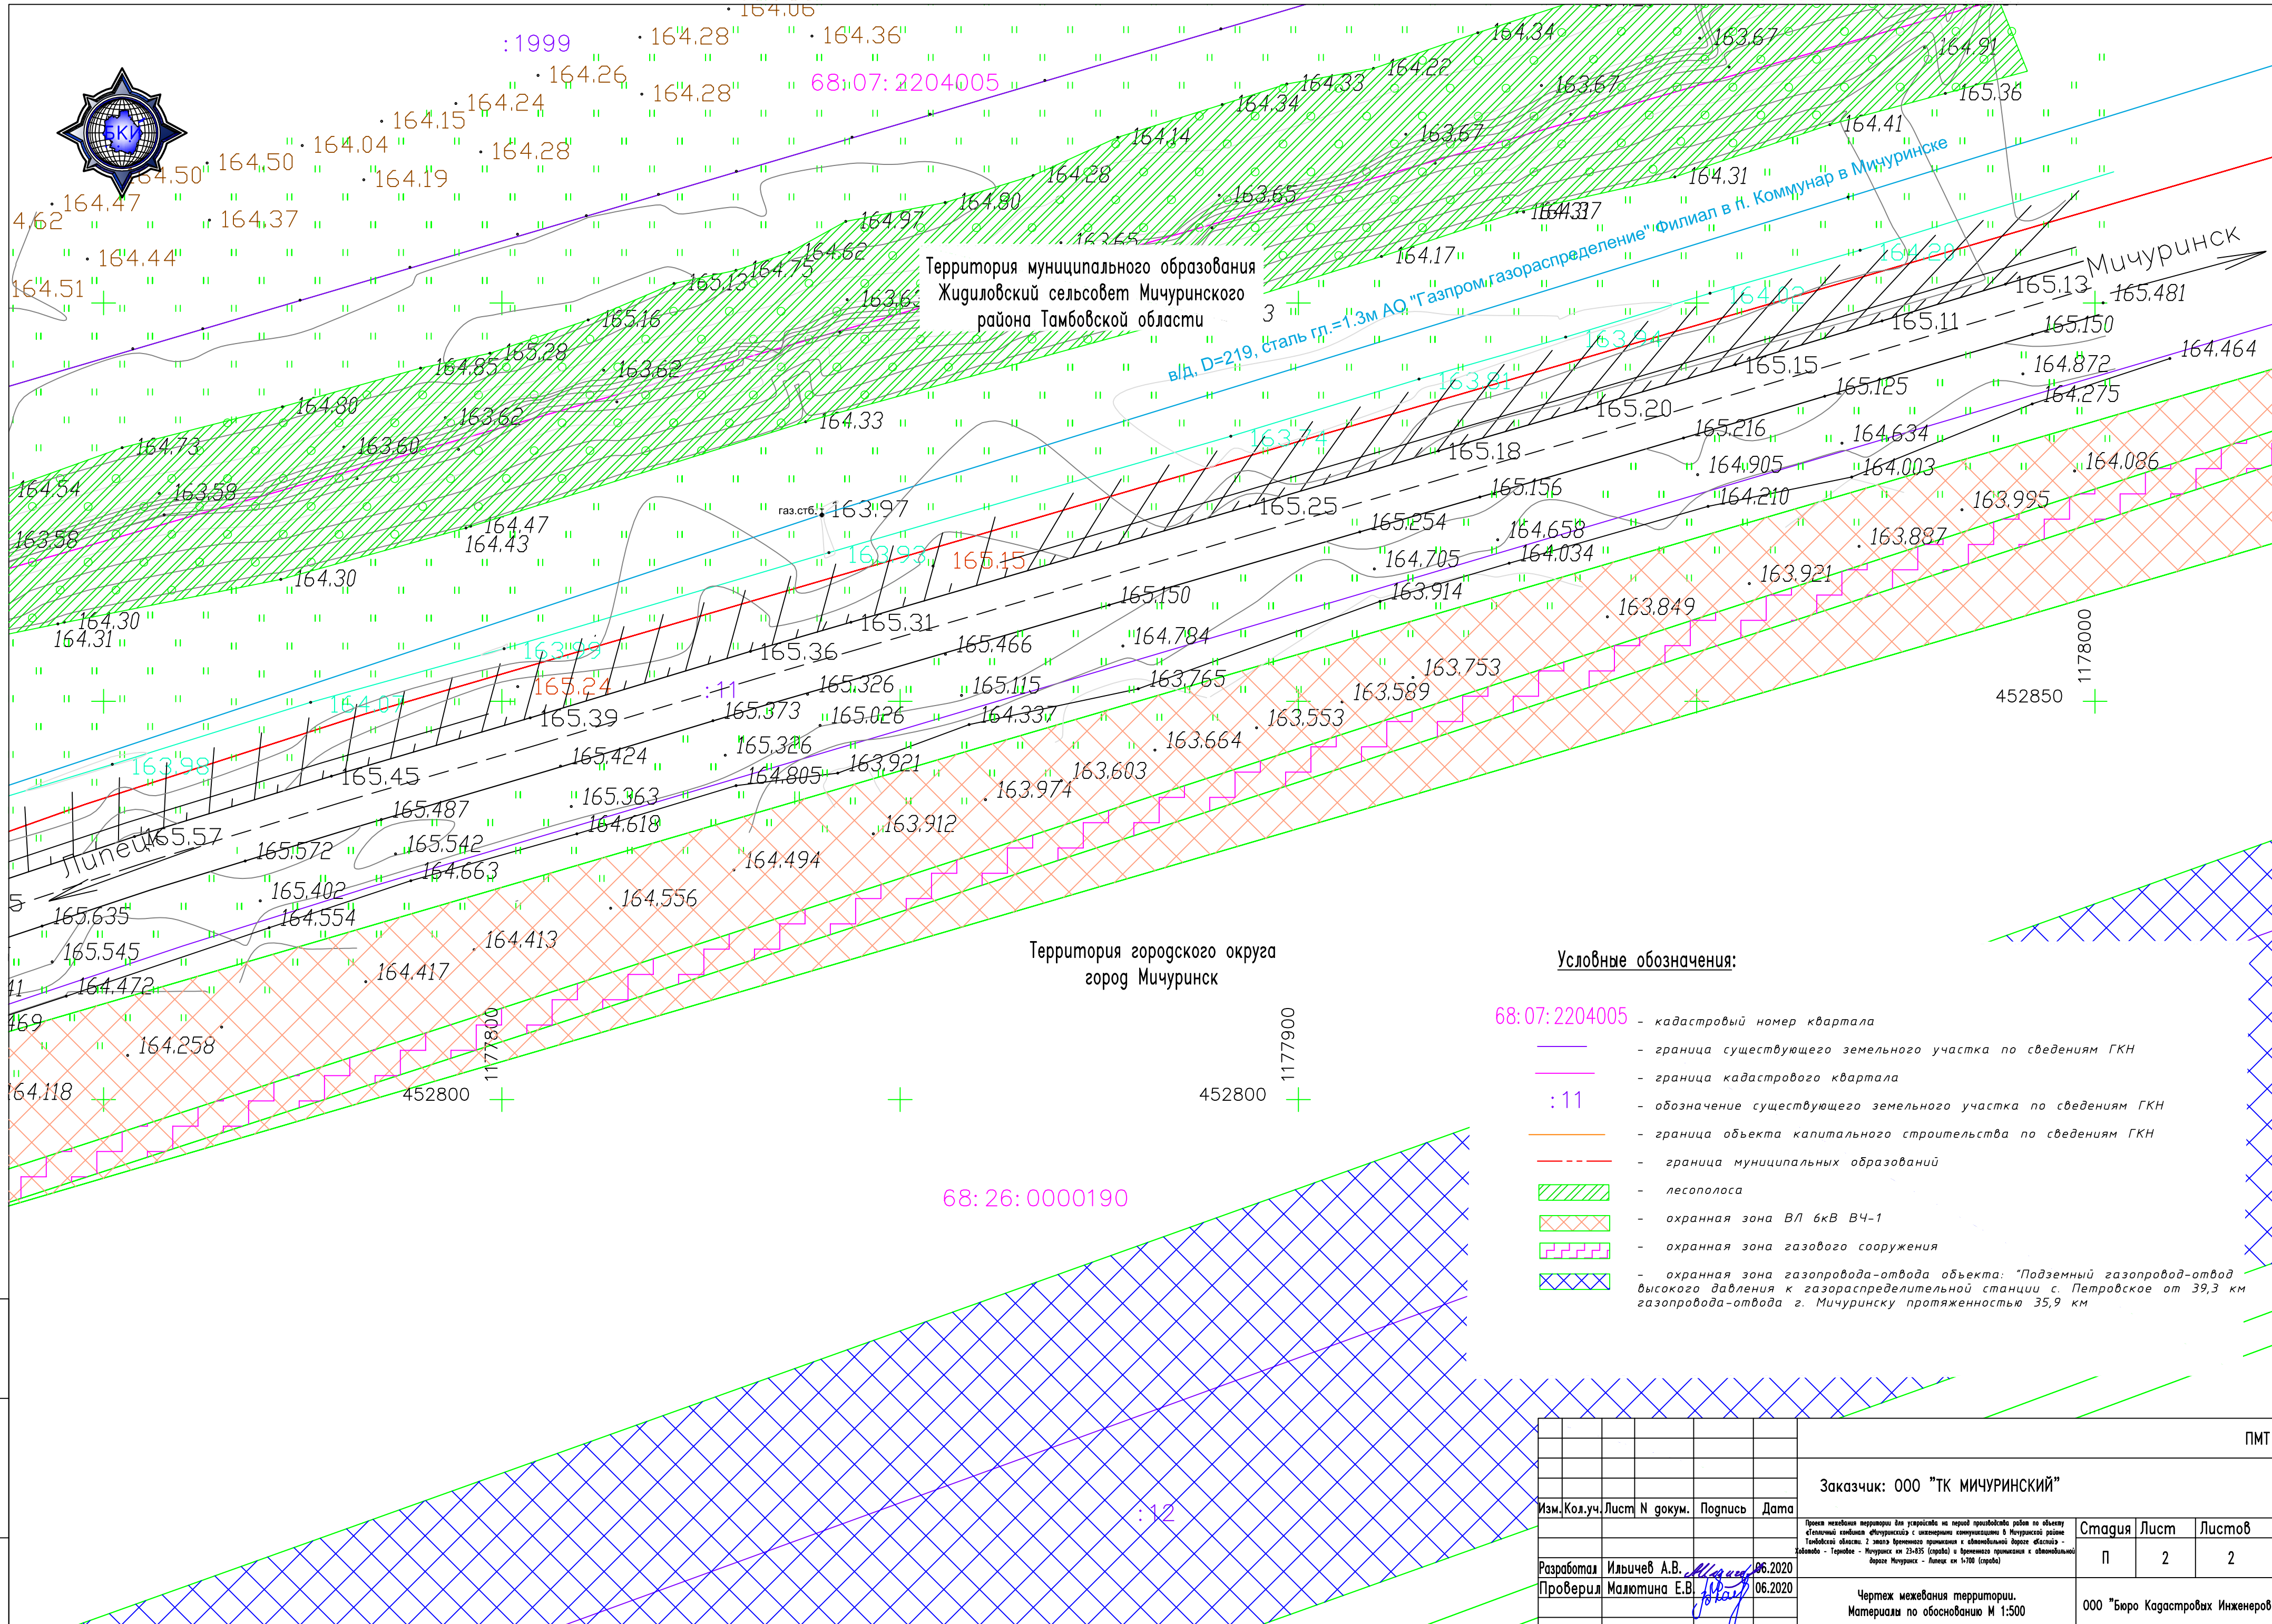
164.06
:1999
164.28
164.36
164.26
68:07:2204005
164.28
164.24
164.15
164.04
164.28
164.50
164.50
164.19
164.47
4.62
164.37
164.44
164.51
БКИ

164.34
163.67
164.91
164.22
164.33
163.67
165.36
164.34
164.14
163.67
164.41
164.28
163.65
164.31
164.80
164.97
163.65
164.62
164.17
164.75
165.13
163.63
165.16
165.28
163.62
164.85
164.80
163.62
164.33
164.73
163.60
164.54
163.58
163.58
164.47
164.43
164.30
164.30
164.31

Территория муниципального образования Жидиловский сельсовет Мичуринского района Тамбовской области

в/д, D=219, сталь гл.=1.3м АО "Газпром газораспределение" Филиал в п. Коммунар в Мичуринске

Мичуринск
165.13
165.481
165.11
165.150
164.464
164.872
165.15
165.125
164.275
165.20
165.216
164.634
165.18
164.905
164.003
164.086
165.156
164.210
163.995
165.25
165.254
164.658
163.887
164.705
164.034
газ.стб. 163.97
163.93
165.15
163.914
163.921
165.150
163.849
165.31
165.466
164.784
165.36
163.753
163.765
165.24
:11
165.326
165.115
163.589
164.07
165.39
165.373
165.026
164.337
163.553
163.664
165.424
165.326
163.98
164.805
163.921
165.45
163.603
165.363
163.974
165.487
164.618
163.912
165.57
165.542
Липецк
165.572
164.494
164.663
165.402
164.556
165.635
164.554
165.545
164.413
164.472
164.417
164.258
164.118

Территория городского округа город Мичуринск

1178000
452850
1177800
452800
1177900
452800

68:26:0000190
:12

Условные обозначения:
68:07:2204005 - кадастровый номер квартала
- граница существующего земельного участка по сведениям ГКН
- граница кадастрового квартала
:11 - обозначение существующего земельного участка по сведениям ГКН
- граница объекта капитального строительства по сведениям ГКН
- граница муниципальных образований
- лесополоса
- охранная зона ВЛ 6кВ ВЧ-1
- охранная зона газового сооружения
- охранная зона газопровода-отвод объекта: "Подземный газопровод-отвод высокого давления к газораспределительной станции с. Петровское от 39,3 км газопровода-отвода г. Мичуринску протяженностью 35,9 км

ПМТ
Заказчик: ООО "ТК МИЧУРИНСКИЙ"
| Изм. | Кол.уч. | Лист | N докум. | Подпись | Дата |
|---|---|---|---|---|---|
| Разработал | Ильичев А.В. | | | | 06.2020 |
| Проверил | Малютина Е.В. | | | | 06.2020 |

Проект межевания территории для устройства на период производства работ по объекту «Тепличный комбинат «Мичуринский» с инженерными коммуникациями в Мичуринском районе Тамбовской области. 2 этап» временного примыкания к автомобильной дороге «Каспий» - Хоботово - Терновое - Мичуринск км 23+835 (справа) и временного примыкания к автомобильной дороге Мичуринск - Липецк км 1+700 (справа)

| Стадия | Лист | Листов |
|---|---|---|
| П | 2 | 2 |

Чертеж межевания территории. Материалы по обоснованию М 1:500
ООО "Бюро Кадастровых Инженеров